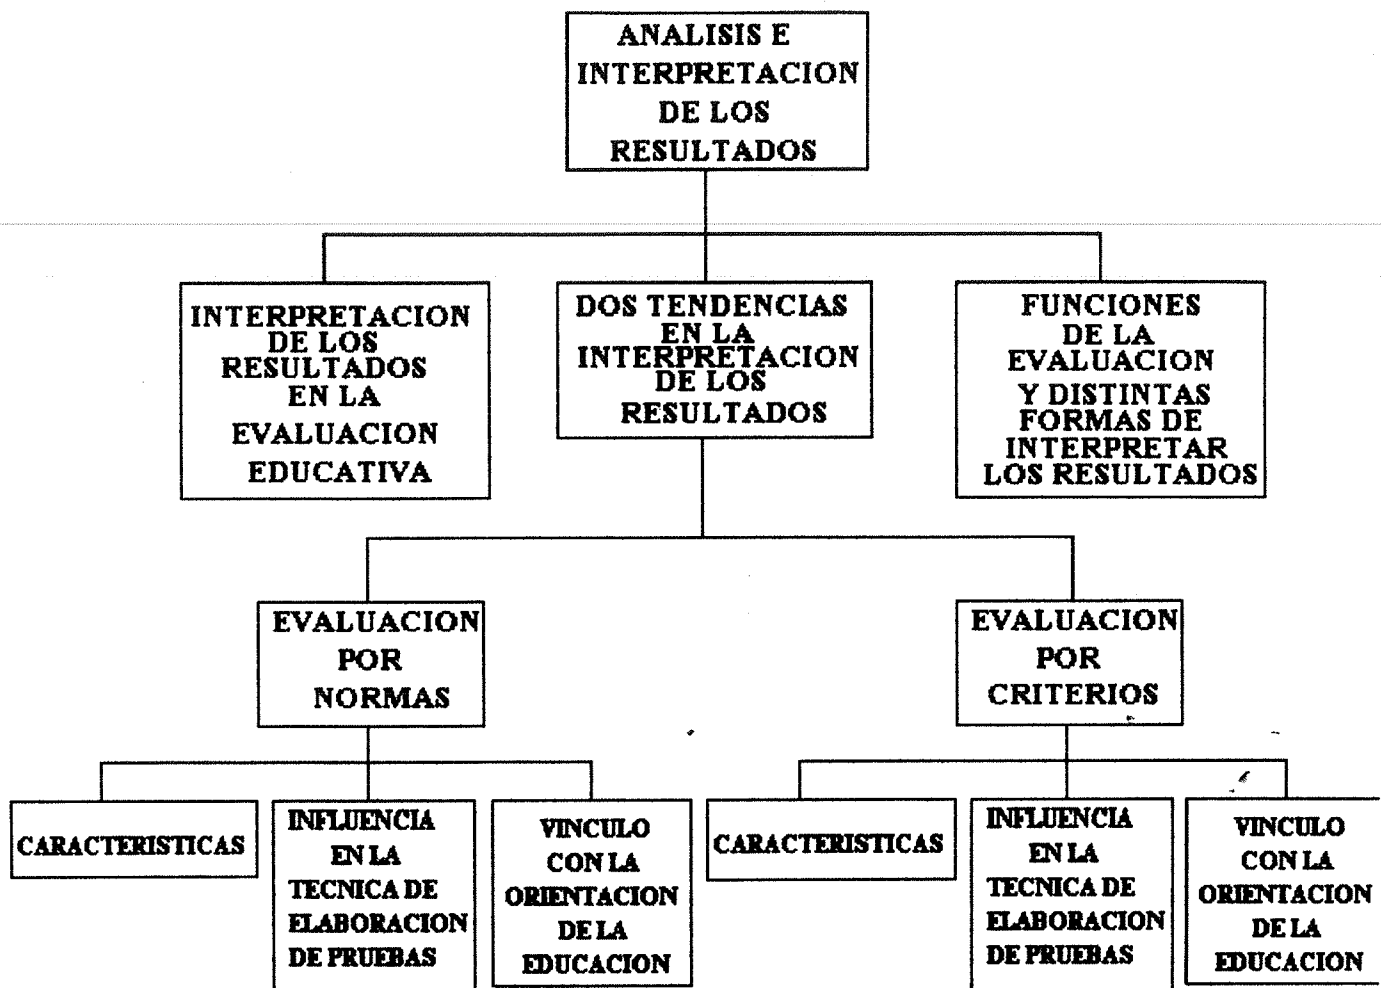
ANALISIS E INTERPRETACION DE LOS RESULTADOS

INTERPRETACION DE LOS RESULTADOS EN LA EVALUACION EDUCATIVA

DOS TENDENCIAS EN LA INTERPRETACION DE LOS RESULTADOS

FUNCIONES DE LA EVALUACION Y DISTINTAS FORMAS DE INTERPRETAR LOS RESULTADOS

EVALUACION POR NORMAS

EVALUACION POR CRITERIOS

CARACTERISTICAS

INFLUENCIA EN LA TECNICA DE ELABORACION DE PRUEBAS

VINCULO CON LA ORIENTACION DE LA EDUCACION

CARACTERISTICAS

INFLUENCIA EN LA TECNICA DE ELABORACION DE PRUEBAS

VINCULO CON LA ORIENTACION DE LA EDUCACION